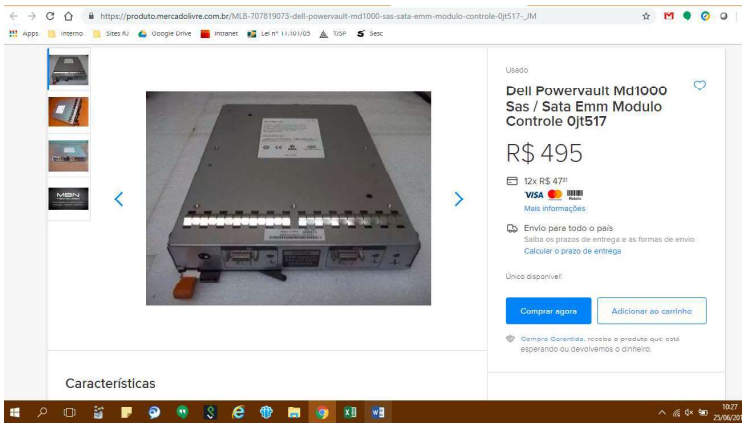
https://produto.mercadolivre.com.br/MLB-707819073-dell-powervault-md1000-sas-sata-emm-modulo-controle-0jt517-_JM

Apps Interno Sites RJ Google Drive Intranet Lei nº 11.101/05 TJSP Sesc

Usado

Dell Powervault Md1000 Sas / Sata Emm Modulo Controle 0jt517

R$ 495

12x R$ 47$^{21}$

VISA

Mais informações

Envio para todo o país

Saiba os prazos de entrega e as formas de envio.

Calcular o prazo de entrega

Único disponível!

Comprar agora

Adicionar ao carrinho

Compra Garantida, receba o produto que está esperando ou devolvemos o dinheiro.

Características

10:27
25/06/201